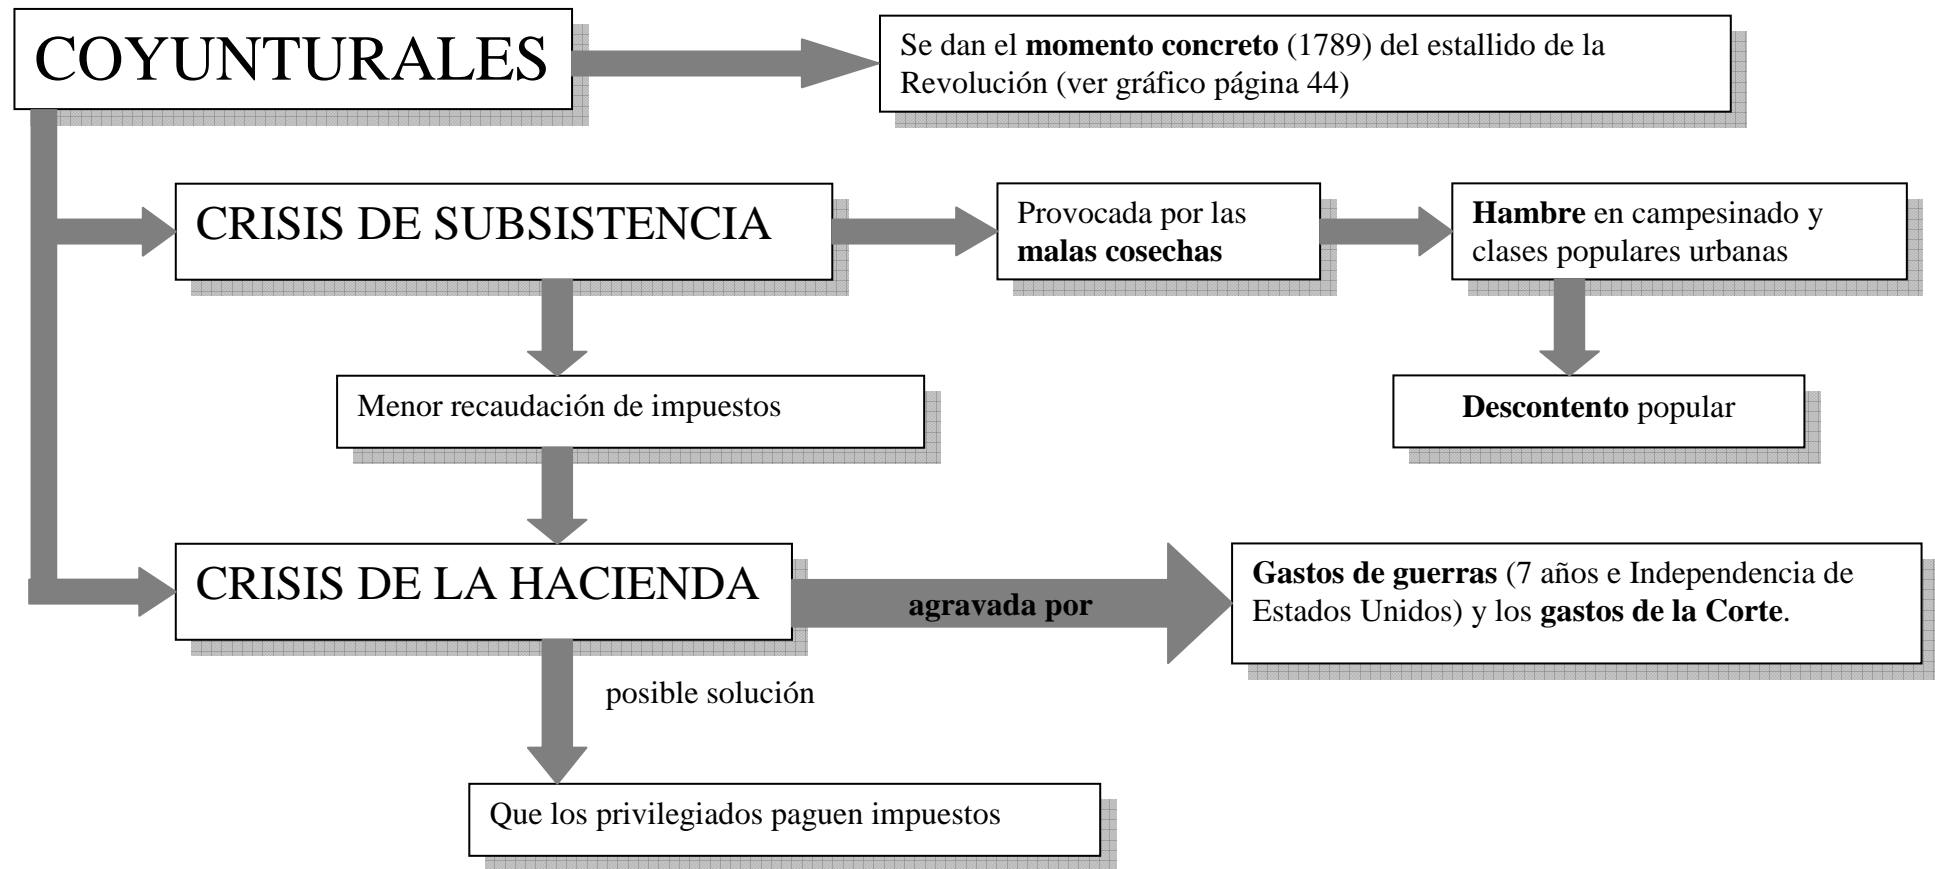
COYUNTURALES

Se dan el momento concreto (1789) del estallido de la Revolución (ver gráfico página 44)

CRISIS DE SUBSISTENCIA

Provocada por las malas cosechas

Hambre en campesinado y clases populares urbanas

Menor recaudación de impuestos

Descontento popular

CRISIS DE LA HACIENDA

agravada por

Gastos de guerras (7 años e Independencia de Estados Unidos) y los gastos de la Corte.

posible solución

Que los privilegiados paguen impuestos